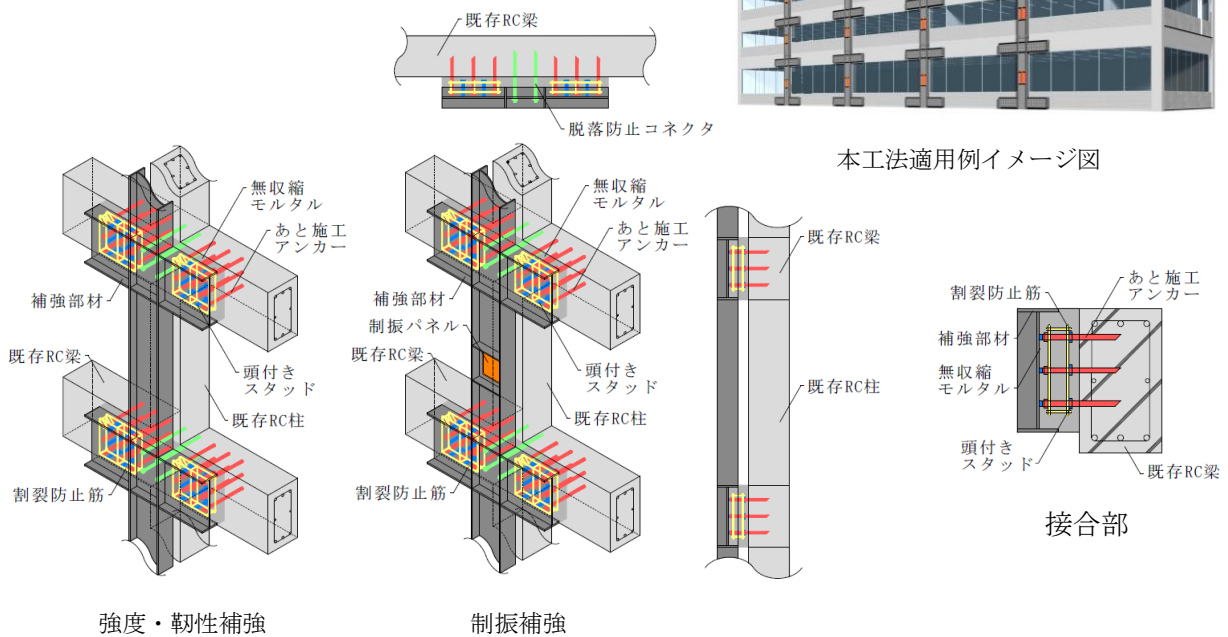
既存RC梁

脱落防止コネクタ

本工法適用例イメージ図

無収縮
モルタル

あと施工
アンカー

補強部材

既存RC梁

頭付き
スタッド

既存RC柱

割裂防止筋

強度・靭性補強

無収縮
モルタル

あと施工
アンカー

補強部材

制振パネル

既存RC梁

頭付き
スタッド

既存RC柱

割裂防止筋

制振補強

既存RC梁

既存RC柱

割裂防止筋

あと施工
アンカー

補強部材

無収縮
モルタル

頭付き
スタッド

既存RC梁

接合部